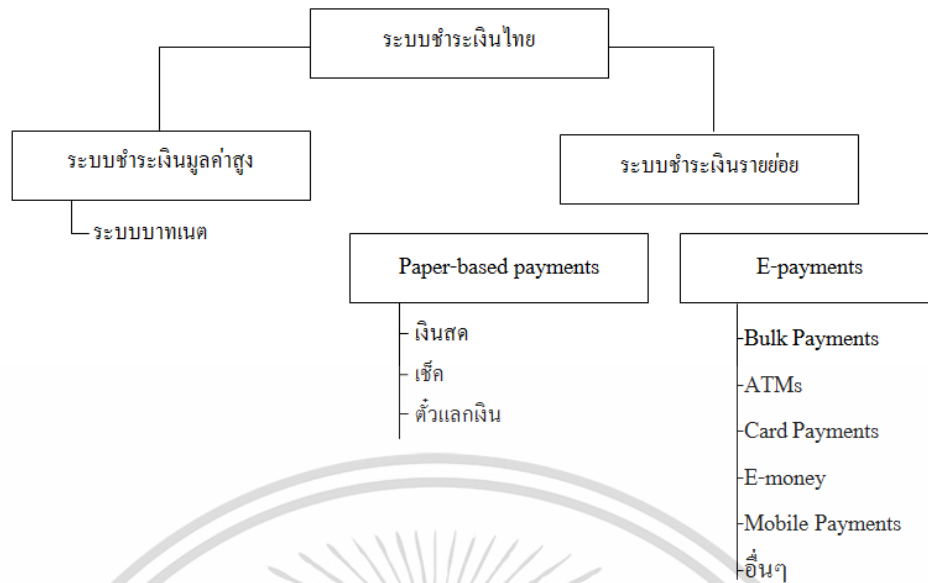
ระบบชำระเงินไทย

ระบบชำระเงินมูลค่าสูง

ระบบบาทเนต

ระบบชำระเงินรายย่อย

Paper-based payments

เงินสด

เช็ค

ตั๋วแลกเงิน

E-payments

Bulk Payments

ATMs

Card Payments

E-money

Mobile Payments

อื่นๆ